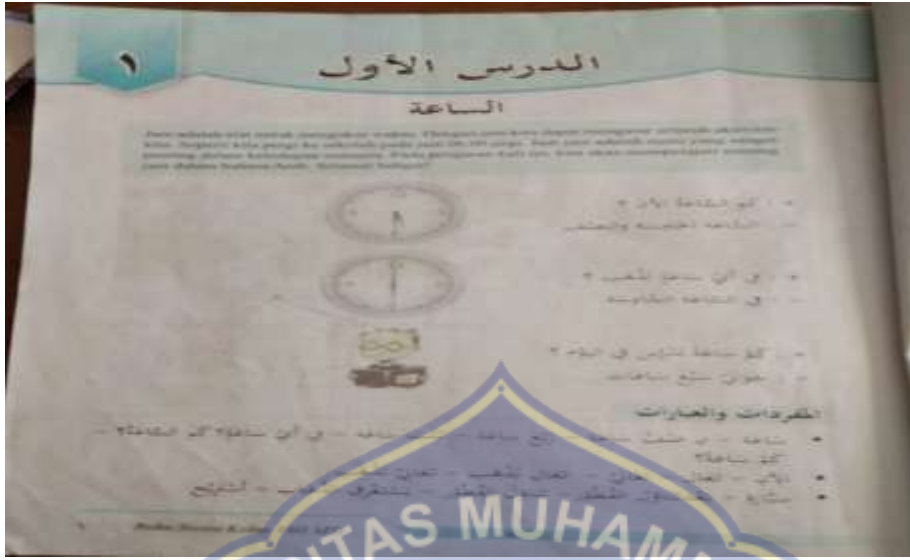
١

الدرس الأول

الساعة

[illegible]

- كم الساعة الآن ؟
- الساعة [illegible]

- في أي ساعة تذهب ؟
- في الساعة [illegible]

- كم ساعة تدرس في اليوم ؟
- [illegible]

المفردات والعبارات

- ساعة - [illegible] - في أي ساعة؟ كم الساعة؟ - كم ساعة؟
- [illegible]
- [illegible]

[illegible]

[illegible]TAS MUHAM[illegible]